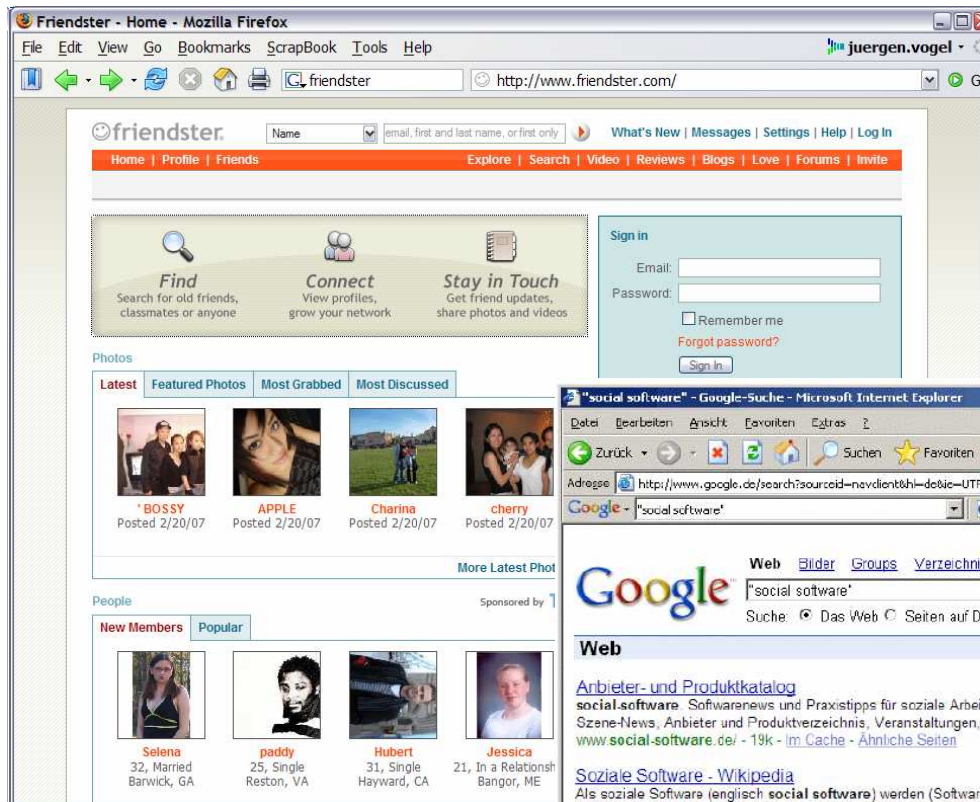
Friendster - Home - Mozilla Firefox

File Edit View Go Bookmarks ScrapBook Tools Help

juergen.vogel

friendster http://www.friendster.com/

friendster Name email, first and last name, or first only What's New | Messages | Settings | Help | Log In

Home | Profile | Friends Explore | Search | Video | Reviews | Blogs | Love | Forums | Invite

Find
Search for old friends, classmates or anyone

Connect
View profiles, grow your network

Stay in Touch
Get friend updates, share photos and videos

Sign in
Email:
Password:
Remember me
Forgot password?
Sign In

Photos
Latest | Featured Photos | Most Grabbed | Most Discussed

' BOSSY
Posted 2/20/07

APPLE
Posted 2/20/07

Charina
Posted 2/20/07

cherry
Posted 2/20/07

More Latest Phot

People
Sponsored by
New Members | Popular

Selena
32, Married
Barwick, GA

paddy
25, Single
Reston, VA

Hubert
31, Single
Hayward, CA

Jessica
21, In a Relationsh
Bangor, ME

"social software" - Google-Suche - Microsoft Internet Explorer

Datei Bearbeiten Ansicht Favoriten Extras ?

Zurück Suchen Favoriten

Adresse http://www.google.de/search?sourceid=navclient&hl=de&ie=UTF

Google "social software"

Google

Web Bilder Groups Verzeichni
"social software"
Suche: Das Web Seiten auf D

Web

Anbieter- und Produktkatalog
social-software. Softwarenews und Praxistipps für soziale Arbei Szene-News, Anbieter und Produktverzeichnis, Veranstaltungen,
www.social-software.de/ - 19k - Im Cache - Ähnliche Seiten

Soziale Software - Wikipedia
Als soziale Software (englisch social software) werden (Softwar